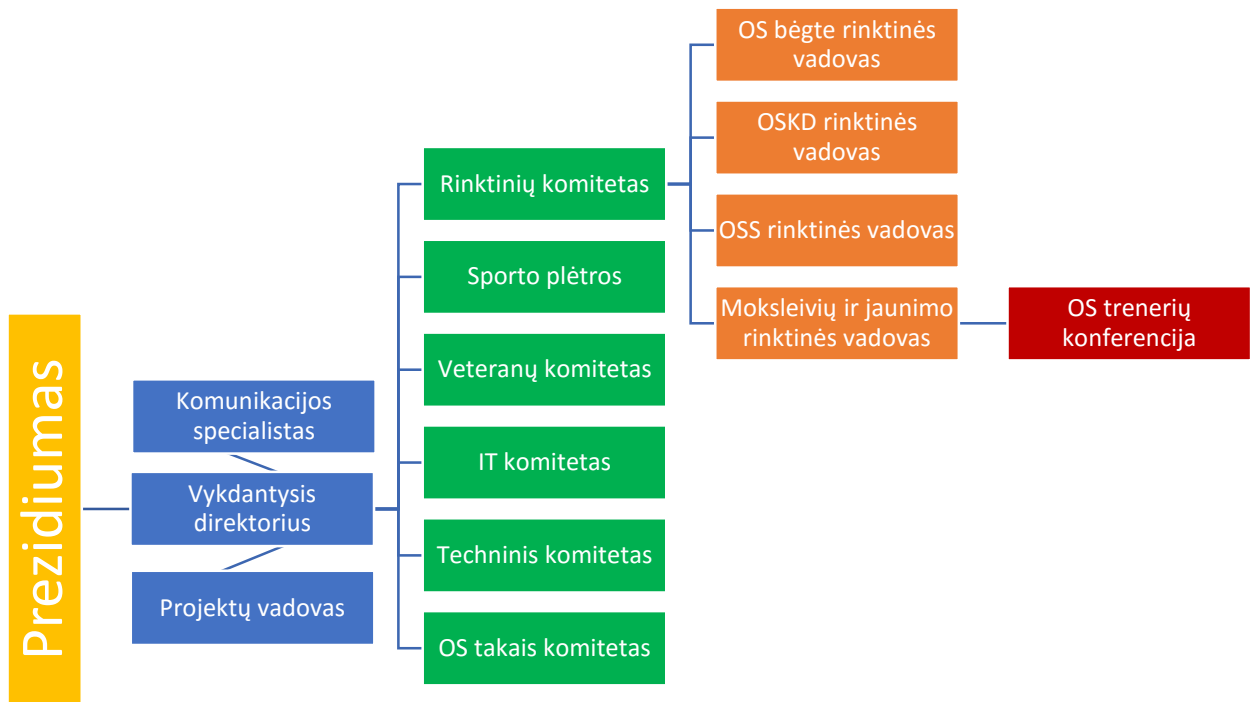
Prezidiumas

Komunikacijos specialistas

Vykdantysis direktorius

Projektų vadovas

Rinktinių komitetas

Sporto plėtros

Veteranų komitetas

IT komitetas

Techninis komitetas

OS takais komitetas

OS bėgte rinktinės vadovas

OSKD rinktinės vadovas

OSS rinktinės vadovas

Moksleivių ir jaunimo rinktinės vadovas

OS trenerių konferencija